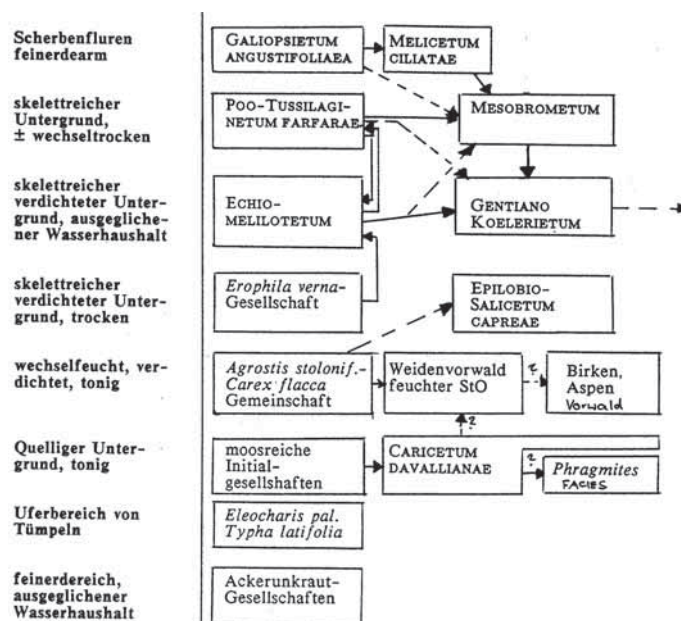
Scherbenfluren feinerdearm

skelettreicher Untergrund, ± wechseltrocken

skelettreicher verdichteter Untergrund, ausgeglichener Wasserhaushalt

skelettreicher verdichteter Untergrund, trocken

wechselfeucht, verdichtet, tonig

Quelliger Untergrund, tonig

Uferbereich von Tümpeln

feinerdereich, ausgeglichener Wasserhaushalt

GALIOPSIETUM ANGUSTIFOLIAEA

MELICETUM CILIATAE

POO-TUSSILAGINETUM FARFARAE

MESOBROMETUM

ECHIO-MELILOTETUM

GENTIANO KOELERIETUM

*Erophila verna*-Gesellschaft

EPILOBIO-SALICETUM CAPREAE

*Agrostis stolonif.*-*Carex flacca* Gemeinschaft

Weidenvorwald feuchter StO

?

Birken, Aspen Vorwald

?

moosreiche Initialgesellschaften

CARICETUM DAVALLIANAE

?

*Phragmites* FACIES

*Eleocharis pal.* *Typha latifolia*

Ackerunkraut-Gesellschaften